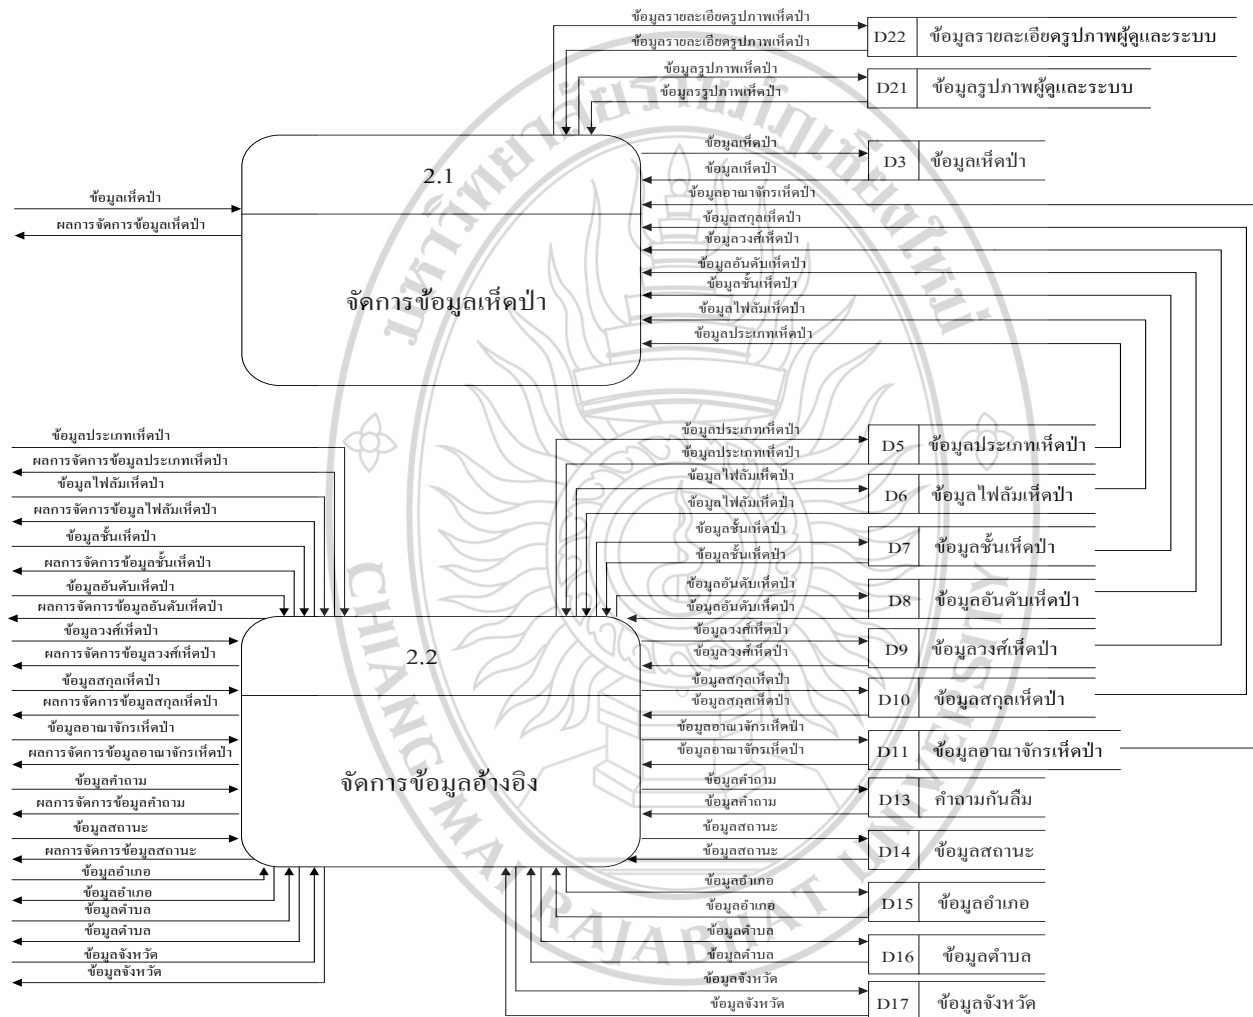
ข้อมูลรายละเอียดรูปภาพเห็ดป่า
ข้อมูลรายละเอียดรูปภาพเห็ดป่า
D22 ข้อมูลรายละเอียดรูปภาพผู้ดูและระบบ

ข้อมูลรูปภาพเห็ดป่า
ข้อมูลรรูปภาพเห็ดป่า
D21 ข้อมูลรูปภาพผู้ดูและระบบ

ข้อมูลเห็ดป่า
ข้อมูลเห็ดป่า
D3 ข้อมูลเห็ดป่า

2.1
จัดการข้อมูลเห็ดป่า

ข้อมูลเห็ดป่า
ผลการจัดการข้อมูลเห็ดป่า

ข้อมูลอาณาจักรเห็ดป่า
ข้อมูลสกุลเห็ดป่า
ข้อมูลวงศ์เห็ดป่า
ข้อมูลอันดับเห็ดป่า
ข้อมูลชั้นเห็ดป่า
ข้อมูลไฟลัมเห็ดป่า
ข้อมูลประเภทเห็ดป่า

ข้อมูลประเภทเห็ดป่า
ผลการจัดการข้อมูลประเภทเห็ดป่า
ข้อมูลไฟลัมเห็ดป่า
ผลการจัดการข้อมูลไฟลัมเห็ดป่า
ข้อมูลชั้นเห็ดป่า
ผลการจัดการข้อมูลชั้นเห็ดป่า
ข้อมูลอันดับเห็ดป่า
ผลการจัดการข้อมูลอันดับเห็ดป่า
ข้อมูลวงศ์เห็ดป่า
ผลการจัดการข้อมูลวงศ์เห็ดป่า
ข้อมูลสกุลเห็ดป่า
ผลการจัดการข้อมูลสกุลเห็ดป่า
ข้อมูลอาณาจักรเห็ดป่า
ผลการจัดการข้อมูลอาณาจักรเห็ดป่า
ข้อมูลคำถาม
ผลการจัดการข้อมูลคำถาม
ข้อมูลสถานะ
ผลการจัดการข้อมูลสถานะ
ข้อมูลอำเภอ
ข้อมูลอำเภอ
ข้อมูลตำบล
ข้อมูลตำบล
ข้อมูลจังหวัด
ข้อมูลจังหวัด

2.2
จัดการข้อมูลอ้างอิง

ข้อมูลประเภทเห็ดป่า
ข้อมูลประเภทเห็ดป่า
D5 ข้อมูลประเภทเห็ดป่า
ข้อมูลไฟลัมเห็ดป่า
ข้อมูลไฟลัมเห็ดป่า
D6 ข้อมูลไฟลัมเห็ดป่า
ข้อมูลชั้นเห็ดป่า
ข้อมูลชั้นเห็ดป่า
D7 ข้อมูลชั้นเห็ดป่า
ข้อมูลอันดับเห็ดป่า
ข้อมูลอันดับเห็ดป่า
D8 ข้อมูลอันดับเห็ดป่า
ข้อมูลวงศ์เห็ดป่า
ข้อมูลวงศ์เห็ดป่า
D9 ข้อมูลวงศ์เห็ดป่า
ข้อมูลสกุลเห็ดป่า
ข้อมูลสกุลเห็ดป่า
D10 ข้อมูลสกุลเห็ดป่า
ข้อมูลอาณาจักรเห็ดป่า
ข้อมูลอาณาจักรเห็ดป่า
D11 ข้อมูลอาณาจักรเห็ดป่า
ข้อมูลคำถาม
ข้อมูลคำถาม
D13 คำถามกันลืม
ข้อมูลสถานะ
ข้อมูลสถานะ
D14 ข้อมูลสถานะ
ข้อมูลอำเภอ
ข้อมูลอำเภอ
D15 ข้อมูลอำเภอ
ข้อมูลตำบล
ข้อมูลตำบล
D16 ข้อมูลตำบล
ข้อมูลจังหวัด
ข้อมูลจังหวัด
D17 ข้อมูลจังหวัด